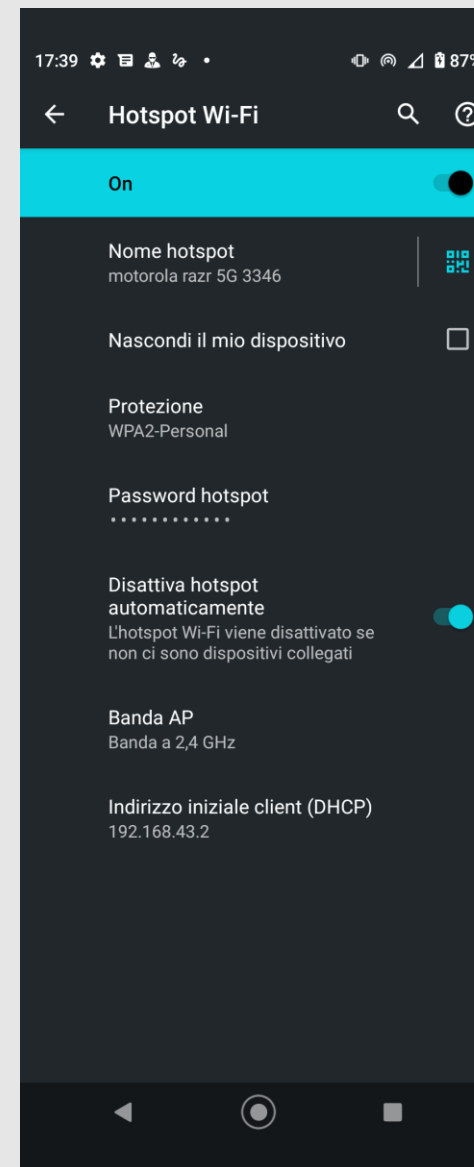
17:39 • 87%

Hotspot Wi-Fi

On

Nome hotspot
motorola razr 5G 3346

Nascondi il mio dispositivo

Protezione
WPA2-Personal

Password hotspot
••••••••••••

Disattiva hotspot automaticamente
L'hotspot Wi-Fi viene disattivato se non ci sono dispositivi collegati

Banda AP
Banda a 2,4 GHz

Indirizzo iniziale client (DHCP)
192.168.43.2